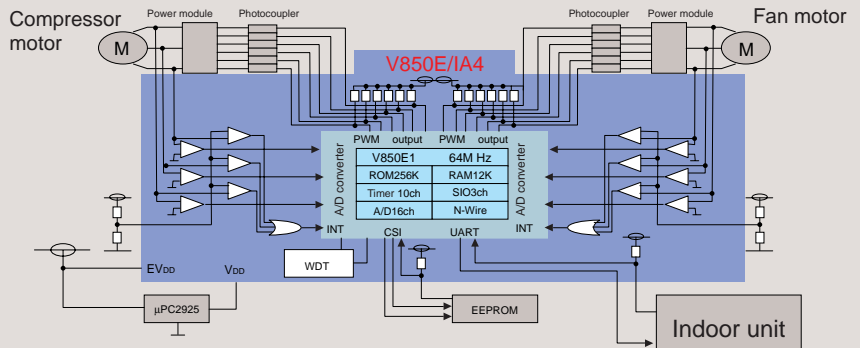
Compressor motor

Power module

Photocoupler

Photocoupler

Power module

Fan motor

M

M

V850E/IA4

PWM output

PWM output

A/D converter

A/D converter

| V850E1 | 64M Hz |
|---|---|
| ROM256K | RAM12K |
| Timer 10ch | SIO3ch |
| A/D16ch | N-Wire |

INT

CSI

UART

INT

$EV_{DD}$

$V_{DD}$

WDT

μPC2925

EEPROM

Indoor unit